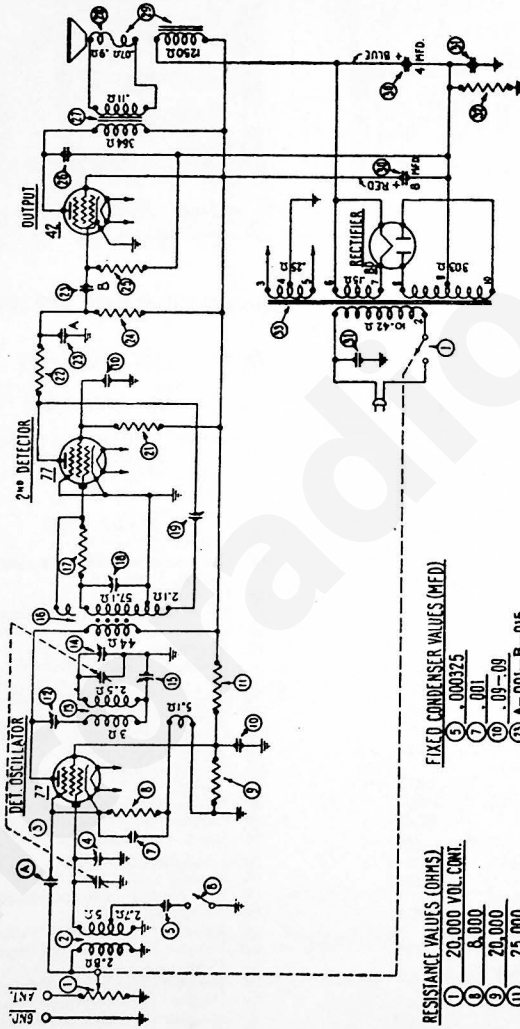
ANT.
GND.
DET. OSCILLATOR
77
2ND DETECTOR
77
OUTPUT
42
RECTIFIER
80
2.8Ω
2.7Ω
5Ω
3Ω
2.5Ω
5.1Ω
44Ω
57.1Ω
2.1Ω
364Ω
.11Ω
.07Ω
.9Ω
1250Ω
.25Ω
.35Ω
303Ω
10.42Ω
A
B
+ RED
8 MFD.
+ BLUE
4 MFD.
RESISTANCE VALUES (OHMS)
① 20,000 VOL. CONT.
⑧ 8,000
⑨ 20,000
⑪ 25,000
FIXED CONDENSER VALUES (MFD)
⑤ .000325
⑦ .001
⑩ .09-.09
⑬ A-.001 B-.015